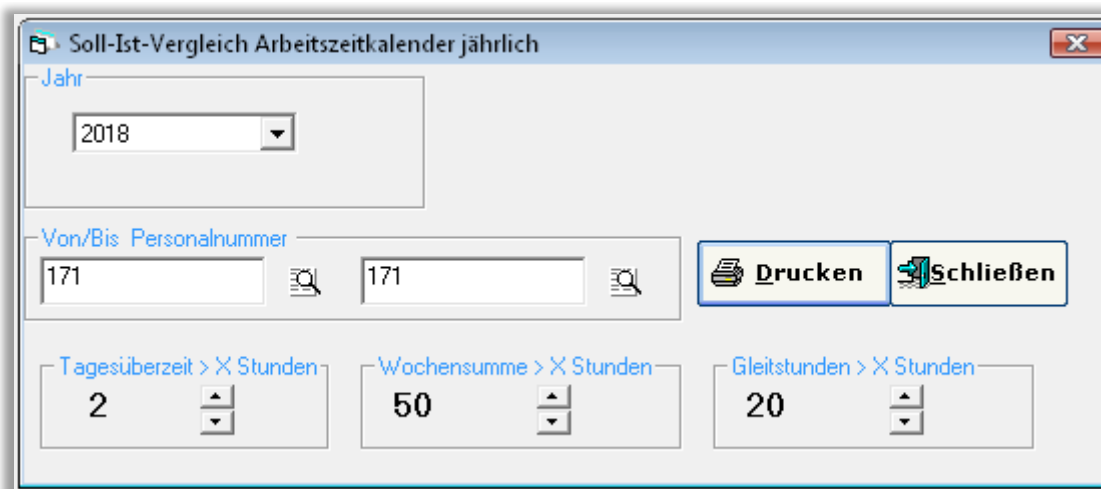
Soll-Ist-Vergleich Arbeitszeitkalender jährlich

Jahr

2018

Von/Bis Personalnummer

171

171

Drucken

Schließen

Tagesüberzeit > X Stunden

2

Wochensumme > X Stunden

50

Gleitstunden > X Stunden

20